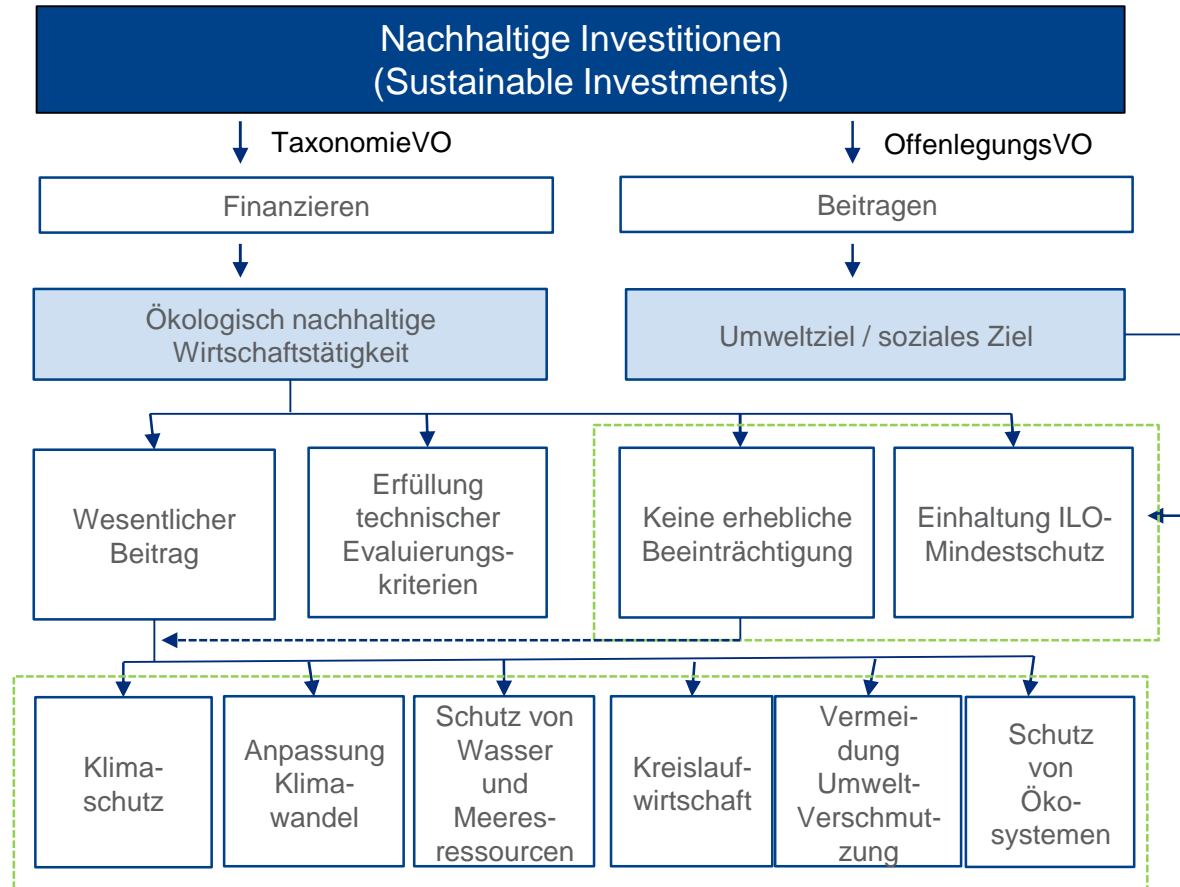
Nachhaltige Investitionen
(Sustainable Investments)

TaxonomieVO

OffenlegungsVO

Finanzieren

Beitragen

Ökologisch nachhaltige Wirtschaftstätigkeit

Umweltziel / soziales Ziel

Wesentlicher Beitrag

Erfüllung technischer Evaluierungskriterien

Keine erhebliche Beeinträchtigung

Einhaltung ILO-Mindestschutz

Klimaschutz

Anpassung Klimawandel

Schutz von Wasser und Meeresressourcen

Kreislaufwirtschaft

Vermeidung Umwelt-Verschmutzung

Schutz von Ökosystemen